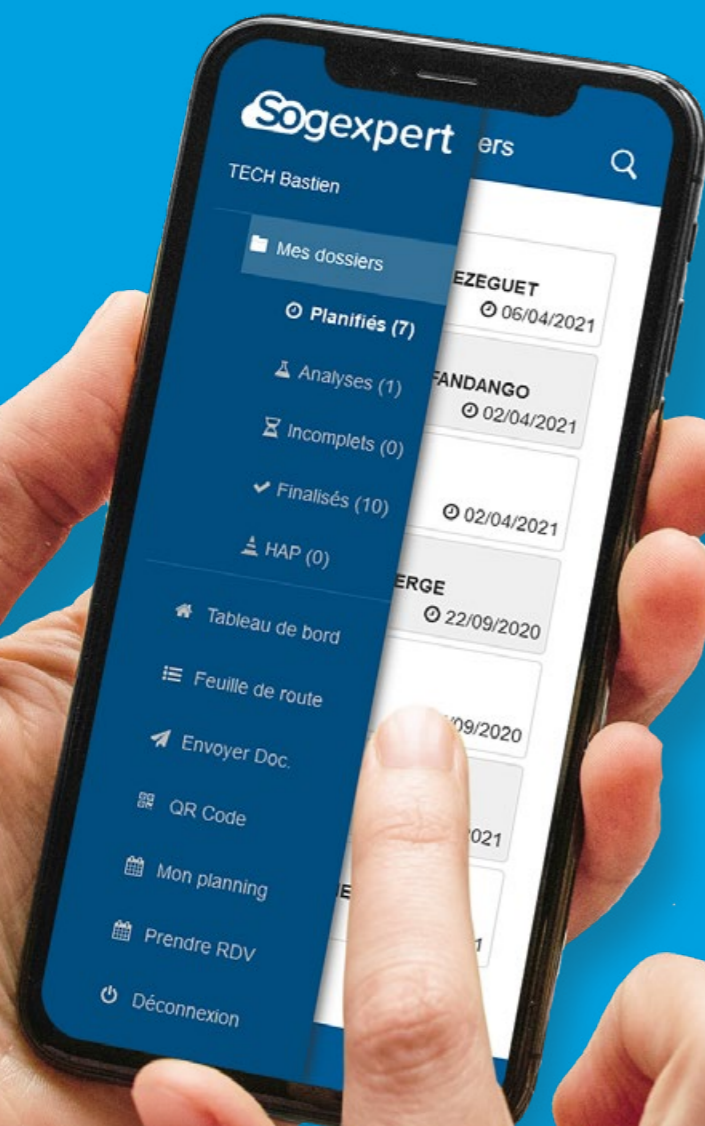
Sogexpert

TECH Bastien

Mes dossiers

Planifiés (7)

Analyses (1)

Incomplets (0)

Finalisés (10)

HAP (0)

Tableau de bord

Feuille de route

Envoyer Doc.

QR Code

Mon planning

Prendre RDV

Déconnexion

ers

EZEGUET
06/04/2021

FANDANGO
02/04/2021

02/04/2021

ERGE
22/09/2020

/09/2020

021

E

1